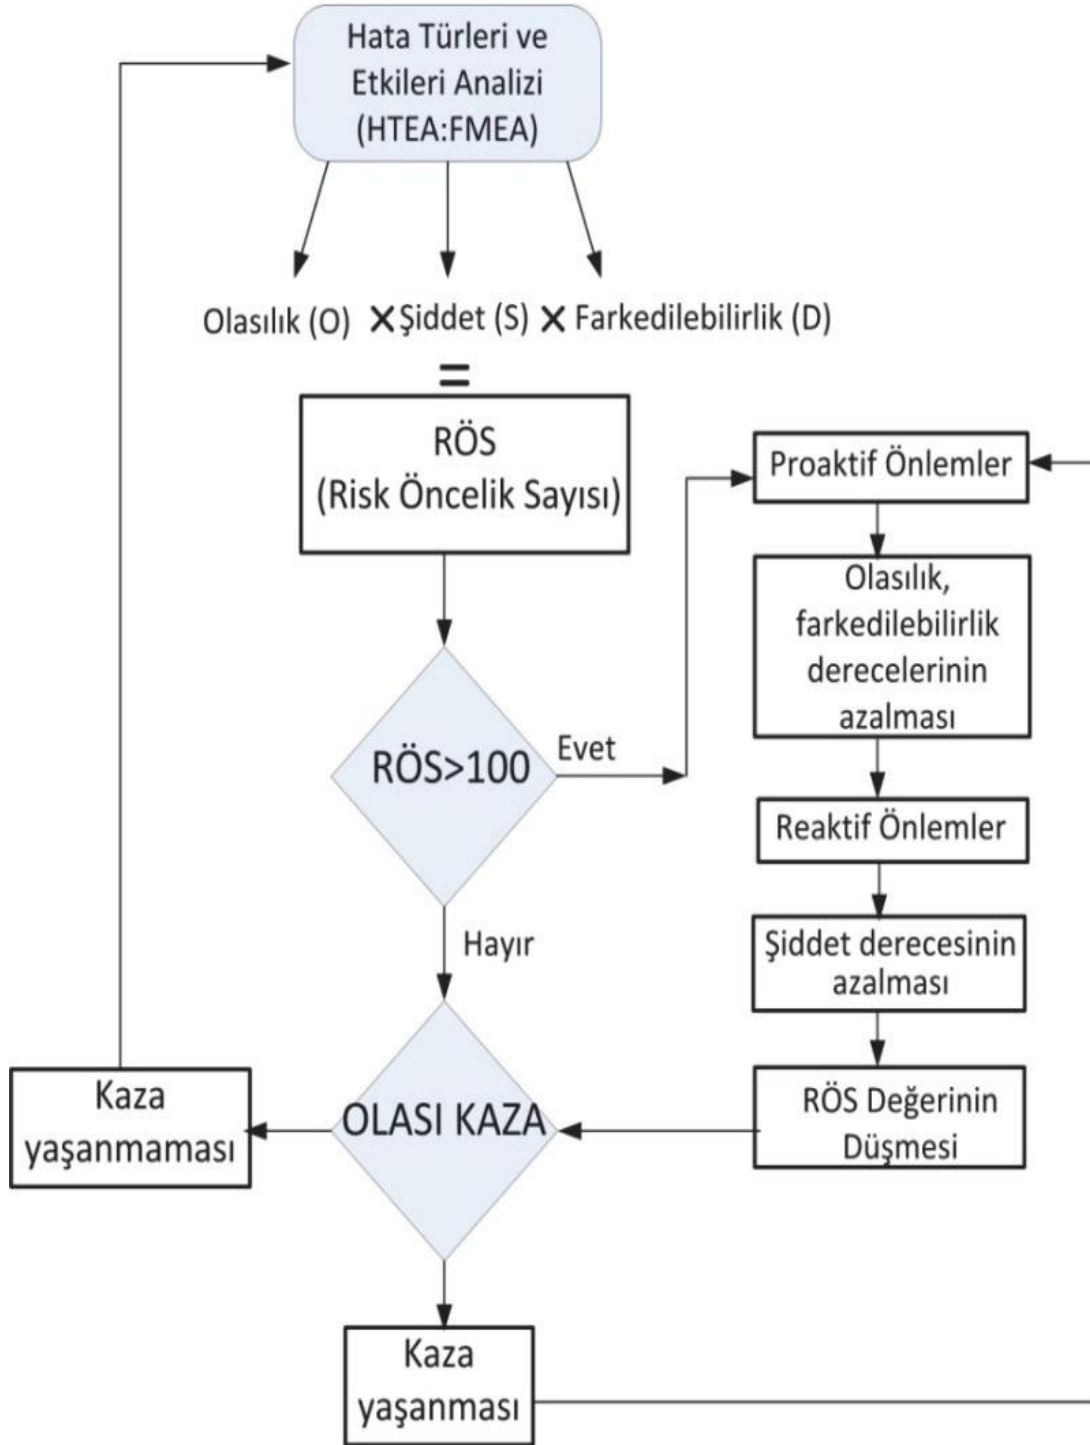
Hata Türleri ve Etkileri Analizi (HTEA:FMEA)

Olasılık (O) × Şiddet (S) × Farkedilebilirlik (D)

=

RÖS (Risk Öncelik Sayısı)

Proaktif Önlemler

Olasılık, farkedilebilirlik derecelerinin azalması

RÖS>100

Evet

Reaktif Önlemler

Şiddet derecesinin azalması

Hayır

Kaza yaşanmaması

OLASI KAZA

RÖS Değerinin Düşmesi

Kaza yaşanması